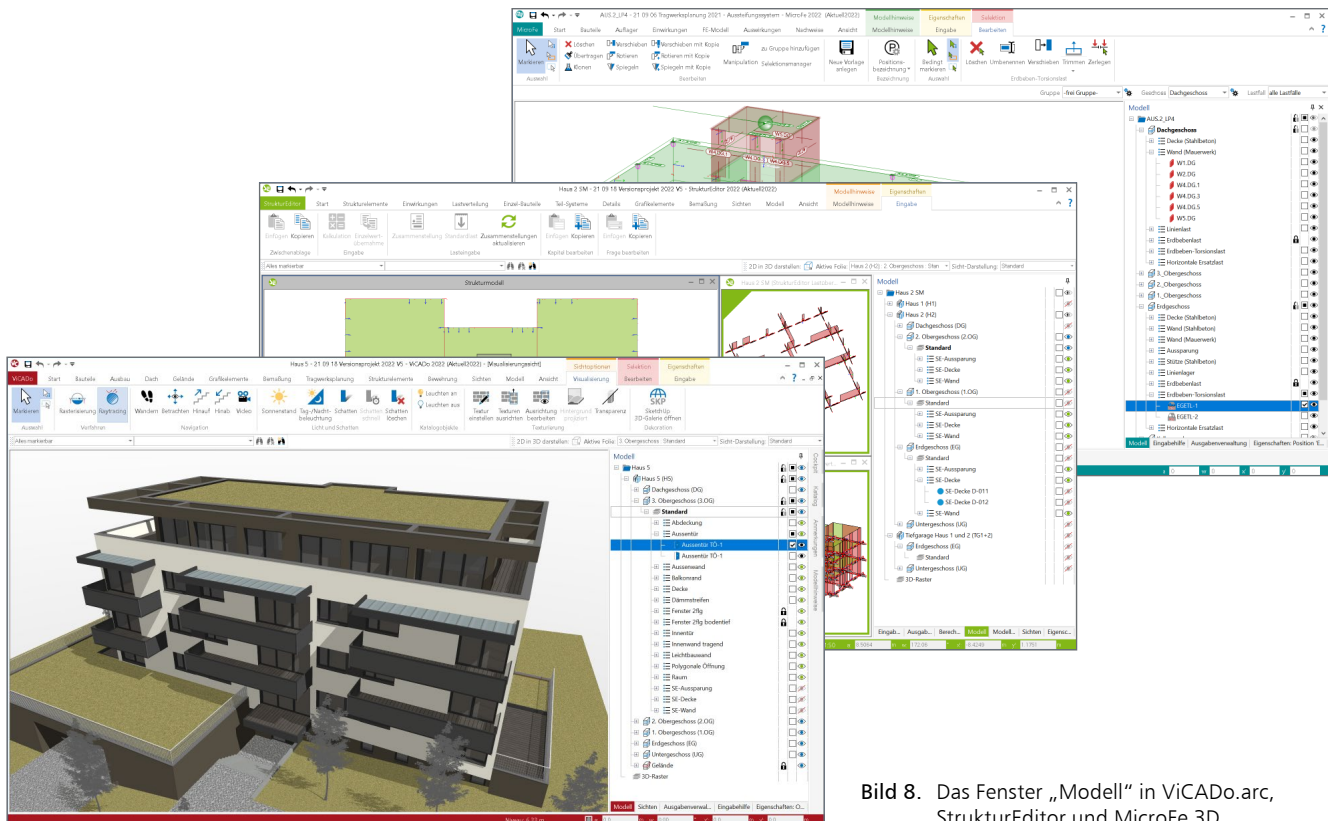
AUS.2_LP4 - 21 09 06 Tragwerksplanung 2021 - Aussteifungssystem - MicroFe 2022 (Aktuell2022)

Modellhinweise Eigenschaften Selektion

MicroFe Start Bauteile Auflager Einwirkungen FE-Modell Auswertungen Nachweise Ansicht Modellhinweise Eingabe Bearbeiten

Markieren Löschen Übertragen Ebenen Verschieben Rotieren Spiegeln Verschieben mit Kopie Rotieren mit Kopie Spiegeln mit Kopie Manipulation zu Gruppe hinzufügen Selektionsmanager Neue Vorlage anlegen Positionsbezeichnung Bedingt markieren Löschen Umbenennen Verschieben Trimmen Zerlegen

Auswahl Bearbeiten Bezeichnung Auswahl Erdbeben-Torsionslast

Gruppe -frei Gruppe- Geschoss Dachgeschoss Lastfall alle Lastfälle

Modell
AUS.2_LP4
Dachgeschoss
Decke (Stahlbeton)
Wand (Mauerwerk)
W1.DG
W2.DG
W4.DG.1
W4.DG.3
W4.DG.5
W5.DG
Linienlast
Erdbebenlast
Erdbeben-Torsionslast
Horizontale Ersatzlast
3_Obergeschoss
2_Obergeschoss
1_Obergeschoss
Erdgeschoss
Decke (Stahlbeton)
Wand (Stahlbeton)
Wand (Mauerwerk)
Aussparung
Stütze (Stahlbeton)
Linienlager
Erdbebenlast
Erdbeben-Torsionslast
EGETL-1
EGETL-2
Horizontale Ersatzlast

Modell Eingabehilfe Ausgabenverwaltung Eigenschaften: Position 'E...

Haus 2 SM - 21 09 18 Versionsprojekt 2022 V5 - StrukturEditor 2022 (Aktuell2022)

Modellhinweise Eigenschaften

StrukturEditor Start Strukturelemente Einwirkungen Lastverteilung Einzel-Bauteile Teil-Systeme Details Grafikelemente Bemaßung Sichten Modell Ansicht Modellhinweise Eingabe

Einfügen Kopieren Kalkulation Einzelwert-übernahme Zusammenstellung Standardtext Zusammenstellungen aktualisieren Einfügen Kopieren Einfügen Kopieren

Zwischenablage Eingabe Leistungsbeschreibung Kapitel bearbeiten Frage bearbeiten

Alles markierbar

2D in 3D darstellen: Aktive Folie Haus 2 (H2) 2. Obergeschoss Sichtbar Sicht-Darstellung: Standard

Strukturmodell

Modell
Haus 2 SM
Haus 1 (H1)
Haus 2 (H2)
Dachgeschoss (DG)
2. Obergeschoss (2.OG)
Standard
SE-Aussparung
SE-Decke
SE-Wand
1. Obergeschoss (1.OG)
Standard
SE-Aussparung
SE-Decke
SE-Wand
Erdgeschoss (EG)
Standard
SE-Aussparung
SE-Decke
SE-Decke D-011
SE-Decke D-012
SE-Wand
Untergeschoss (UG)
Tiefgarage Haus 1 und 2 (TG1+2)
Erdgeschoss (EG)
Standard
Untergeschoss (UG)
3D-Raster

Eingab... Ausgab... Berech... Modell Modell... Sichten Eigensc...

Haus 5 - 21 09 18 Versionsprojekt 2022 V5 - ViCADo 2022 (Aktuell2022) - [Visualisierungsansicht]

Sichtoptionen Selektion Eigenschaften

ViCADo Start Bauteile Ausbau Dach Gelände Grafikelemente Bemaßung Tragwerksplanung Strukturelemente Bewehrung Sichten Modell Ansicht Visualisierung Bearbeiten Eingabe

Markieren Rasterisierung Raytracing Wandern Betrachten Hinauf Hinab Video Sonnenstand Tag-/Nachtbeleuchtung Schatten Schatten löschen Leuchten an Leuchten aus Textur einstellen Texturen ausrichten Ausrichtung bearbeiten Hintergrund einblenden Transparenz SketchUp 3D-Galerie öffnen

Auswahl Verfahren Navigation Licht und Schatten Katalogobjekte Texturierung Dekoration

Alles markierbar

2D in 3D darstellen: Aktive Folie 3. Obergeschoss Standard Sicht-Darstellung: Standard

Modell
Haus 5
Haus 5 (H5)
Dachgeschoss (DG)
3. Obergeschoss (3.OG)
Standard
Abdeckung
Aussentür
Aussentür TÜ-1
Aussentür TÜ-1
Aussenwand
Balkonrand
Decke
Dämmstreifen
Fenster 2flg
Fenster 2flg bodentief
Innentür
Innenwand tragend
Leichtbauwand
Polygonale Öffnung
Raum
SE-Aussparung
SE-Decke
SE-Wand
2. Obergeschoss (2.OG)
1. Obergeschoss (1.OG)
Erdgeschoss (EG)
Untergeschoss (UG)
Gelände
3D-Raster

Modell Sichten Ausgabenverwal... Eingabehilfe Eigenschaften: O...

Bild 8. Das Fenster „Modell“ in ViCADo.arc, StrukturEditor und MicroFe 3D